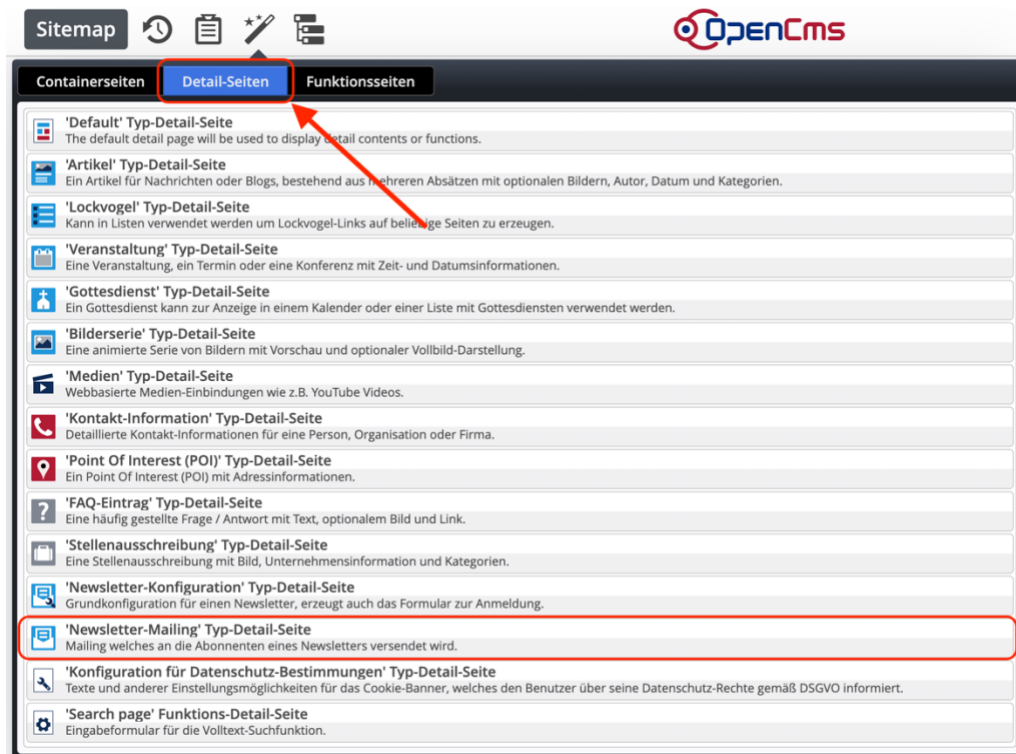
Sitemap

OpenCms

Containerseiten Detail-Seiten Funktionsseiten

'Default' Typ-Detail-Seite
The default detail page will be used to display detail contents or functions.

'Artikel' Typ-Detail-Seite
Ein Artikel für Nachrichten oder Blogs, bestehend aus mehreren Absätzen mit optionalen Bildern, Autor, Datum und Kategorien.

'Lockvogel' Typ-Detail-Seite
Kann in Listen verwendet werden um Lockvogel-Links auf beliebige Seiten zu erzeugen.

'Veranstaltung' Typ-Detail-Seite
Eine Veranstaltung, ein Termin oder eine Konferenz mit Zeit- und Datumsinformationen.

'Gottesdienst' Typ-Detail-Seite
Ein Gottesdienst kann zur Anzeige in einem Kalender oder einer Liste mit Gottesdiensten verwendet werden.

'Bilderserie' Typ-Detail-Seite
Eine animierte Serie von Bildern mit Vorschau und optionaler Vollbild-Darstellung.

'Medien' Typ-Detail-Seite
Webbasierte Medien-Einbindungen wie z.B. YouTube Videos.

'Kontakt-Information' Typ-Detail-Seite
Detaillierte Kontakt-Informationen für eine Person, Organisation oder Firma.

'Point Of Interest (POI)' Typ-Detail-Seite
Ein Point Of Interest (POI) mit Adressinformationen.

'FAQ-Eintrag' Typ-Detail-Seite
Eine häufig gestellte Frage / Antwort mit Text, optionalem Bild und Link.

'Stellenausschreibung' Typ-Detail-Seite
Eine Stellenausschreibung mit Bild, Unternehmensinformation und Kategorien.

'Newsletter-Konfiguration' Typ-Detail-Seite
Grundkonfiguration für einen Newsletter, erzeugt auch das Formular zur Anmeldung.

'Newsletter-Mailing' Typ-Detail-Seite
Mailing welches an die Abonnenten eines Newsletters versendet wird.

'Konfiguration für Datenschutz-Bestimmungen' Typ-Detail-Seite
Texte und anderer Einstellungsmöglichkeiten für das Cookie-Banner, welches den Benutzer über seine Datenschutz-Rechte gemäß DSGVO informiert.

'Search page' Funktions-Detail-Seite
Eingabeformular für die Volltext-Suchfunktion.